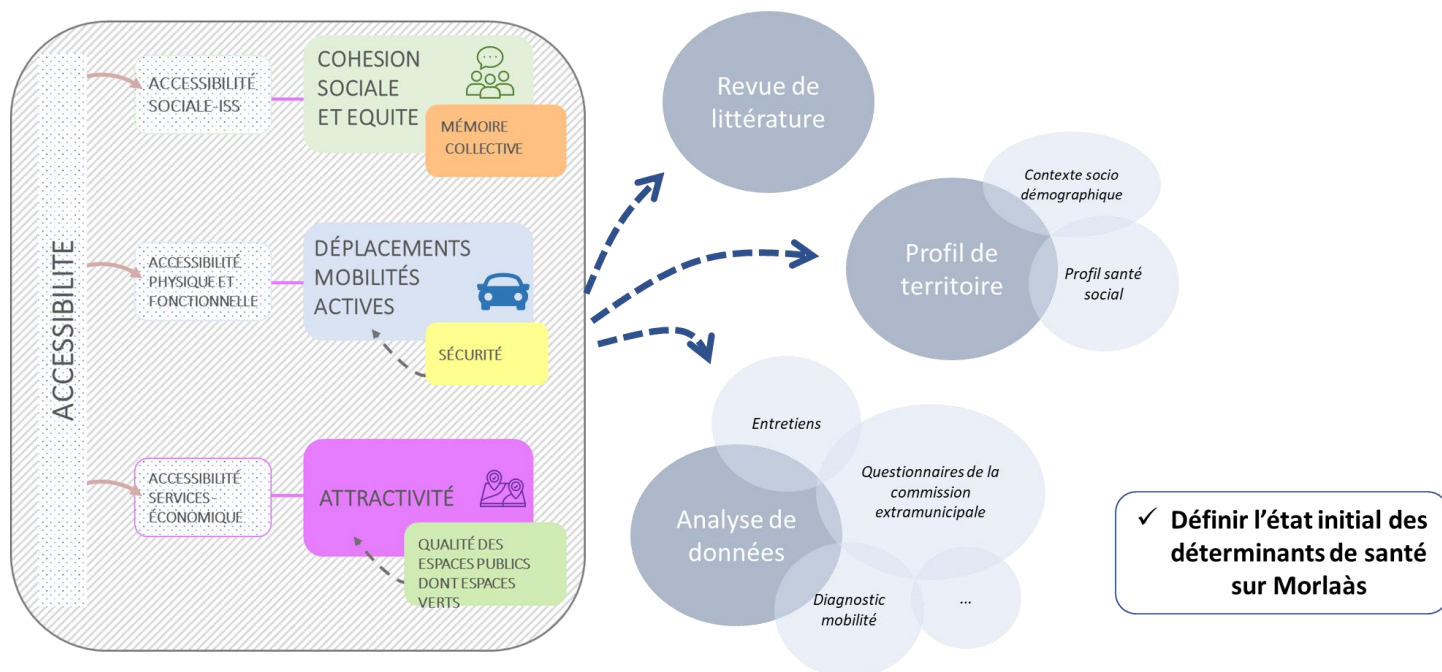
ACCESSIBILITE

ACCESSIBILITÉ SOCIALE-ISS

COHESION SOCIALE ET EQUITE

MÉMOIRE COLLECTIVE

ACCESSIBILITÉ PHYSIQUE ET FONCTIONNELLE

DÉPLACEMENTS MOBILITÉS ACTIVES

SÉCURITÉ

ACCESSIBILITÉ SERVICES - ÉCONOMIQUE

ATTRACTIVITÉ

QUALITÉ DES ESPACES PUBLICS DONT ESPACES VERTS

Revue de littérature

Contexte socio démographique

Profil de territoire

Profil santé social

Entretiens

Questionnaires de la commission extramunicipale

Analyse de données

Diagnostic mobilité

...

✓ Définir l'état initial des déterminants de santé sur Morlaàs